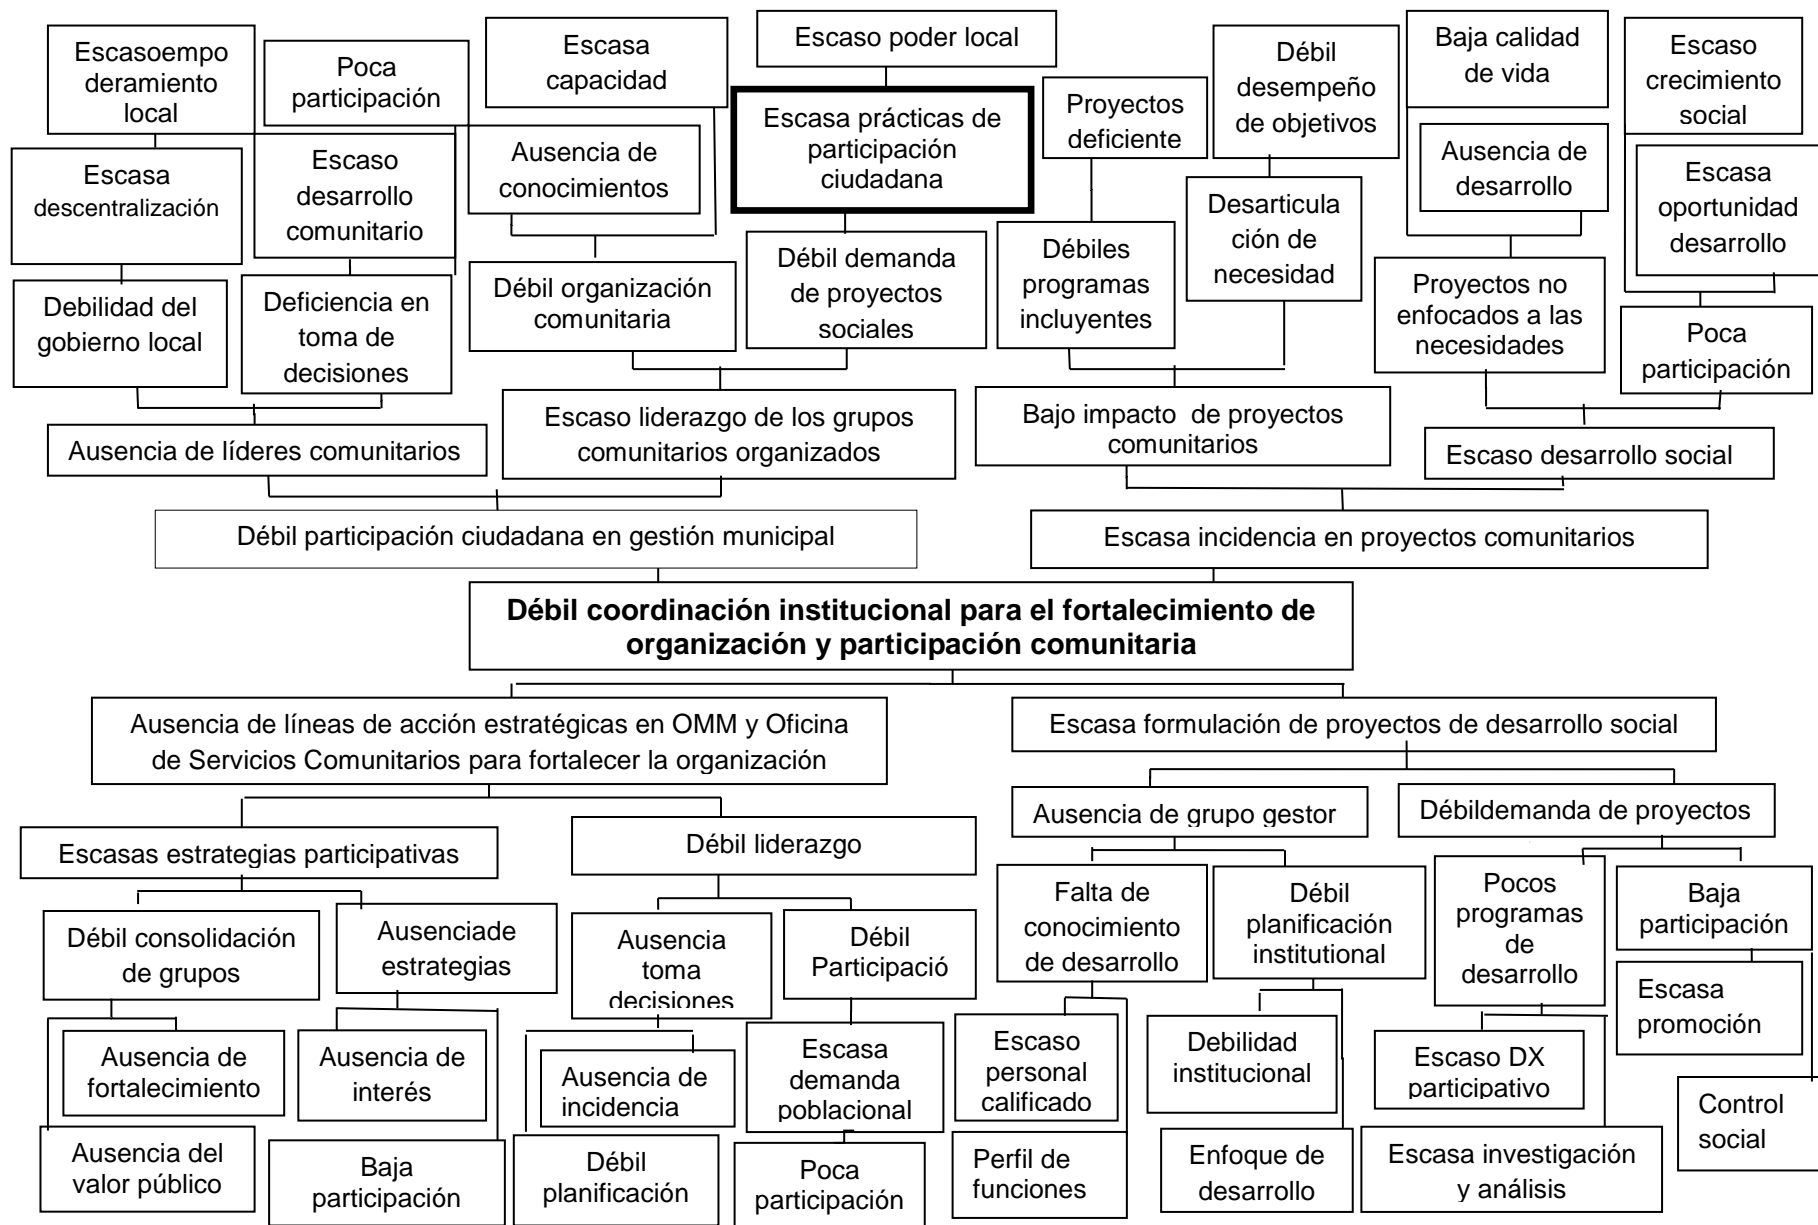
Escasoempoderamiento local

Poca participación

Escasa capacidad

Escaso poder local

Débil desempeño de objetivos

Baja calidad de vida

Escaso crecimiento social

Escasa descentralización

Escaso desarrollo comunitario

Ausencia de conocimientos

Escasa prácticas de participación ciudadana

Proyectos deficiente

Ausencia de desarrollo

Escasa oportunidad desarrollo

Desarticulación de necesidad

Débiles programas incluyentes

Débil demanda de proyectos sociales

Débil organización comunitaria

Debilidad del gobierno local

Deficiencia en toma de decisiones

Proyectos no enfocados a las necesidades

Poca participación

Escaso liderazgo de los grupos comunitarios organizados

Bajo impacto de proyectos comunitarios

Ausencia de líderes comunitarios

Escaso desarrollo social

Débil participación ciudadana en gestión municipal

Escasa incidencia en proyectos comunitarios

**Débil coordinación institucional para el fortalecimiento de organización y participación comunitaria**

Ausencia de líneas de acción estratégicas en OMM y Oficina de Servicios Comunitarios para fortalecer la organización

Escasa formulación de proyectos de desarrollo social

Ausencia de grupo gestor

Débildemanda de proyectos

Escasas estrategias participativas

Débil liderazgo

Falta de conocimiento de desarrollo

Débil planificación institutional

Pocos programas de desarrollo

Baja participación

Débil consolidación de grupos

Ausenciade estrategias

Ausencia toma decisiones

Débil Participació

Escasa promoción

Ausencia de fortalecimiento

Ausencia de interés

Ausencia de incidencia

Escasa demanda poblacional

Escaso personal calificado

Debilidad institucional

Escaso DX participativo

Control social

Ausencia del valor público

Baja participación

Débil planificación

Poca participación

Perfil de funciones

Enfoque de desarrollo

Escasa investigación y análisis